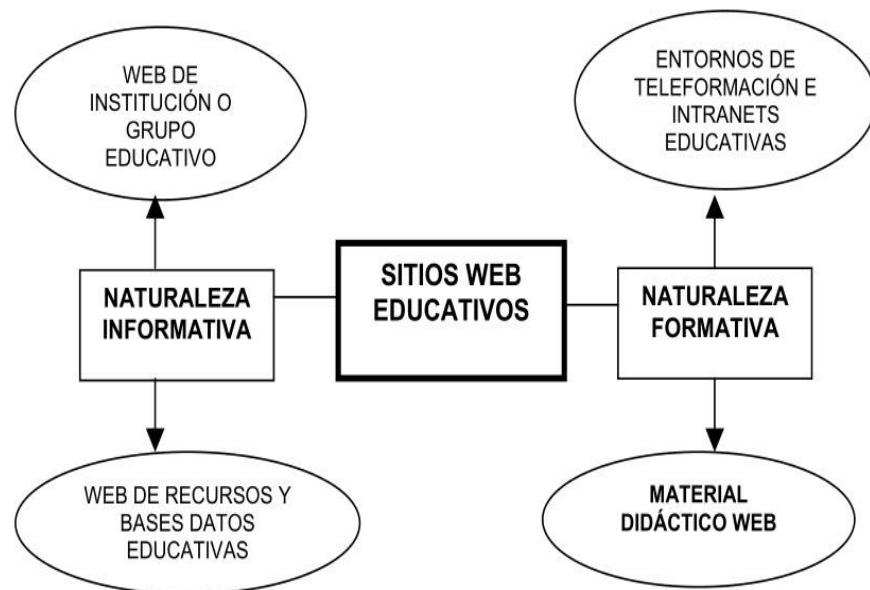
WEB DE INSTITUCIÓN O GRUPO EDUCATIVO

ENTORNOS DE TELEFORMACIÓN E INTRANETS EDUCATIVAS

NATURALEZA INFORMATIVA

SITIOS WEB EDUCATIVOS

NATURALEZA FORMATIVA

WEB DE RECURSOS Y BASES DATOS EDUCATIVAS

MATERIAL DIDÁCTICO WEB